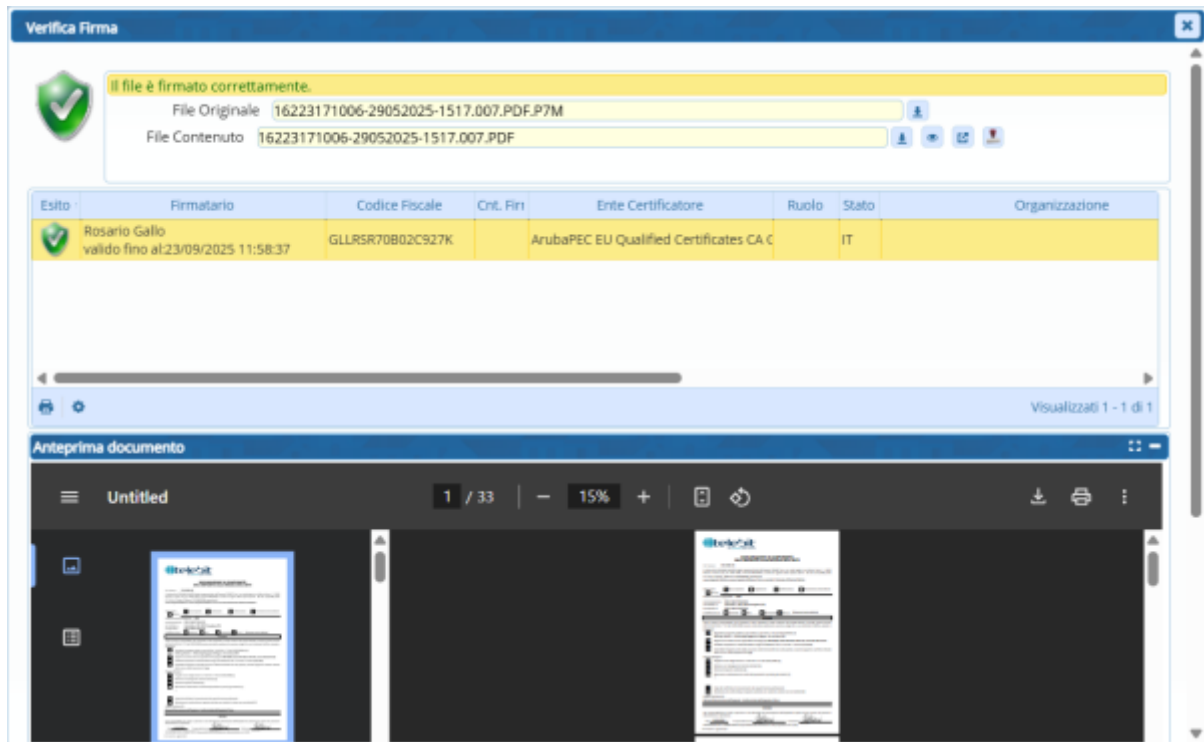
Verifica Firma

Il file è firmato correttamente.

File Originale 16223171006-29052025-1517.007.PDF.P7M

File Contenuto 16223171006-29052025-1517.007.PDF

| Esito | Firmatario | Codice Fiscale | Cnt. Firı | Ente Certificatore | Ruolo | Stato | Organizzazione |
|---|---|---|---|---|---|---|---|
| | Rosario Gallo valido fino al:23/09/2025 11:58:37 | GLLRSR70B02C927K | | ArubaPEC EU Qualified Certificates CA ( | | IT | |

Visualizzati 1 - 1 di 1

Anteprima documento

Untitled

1 / 33

15%

telebit

telebit